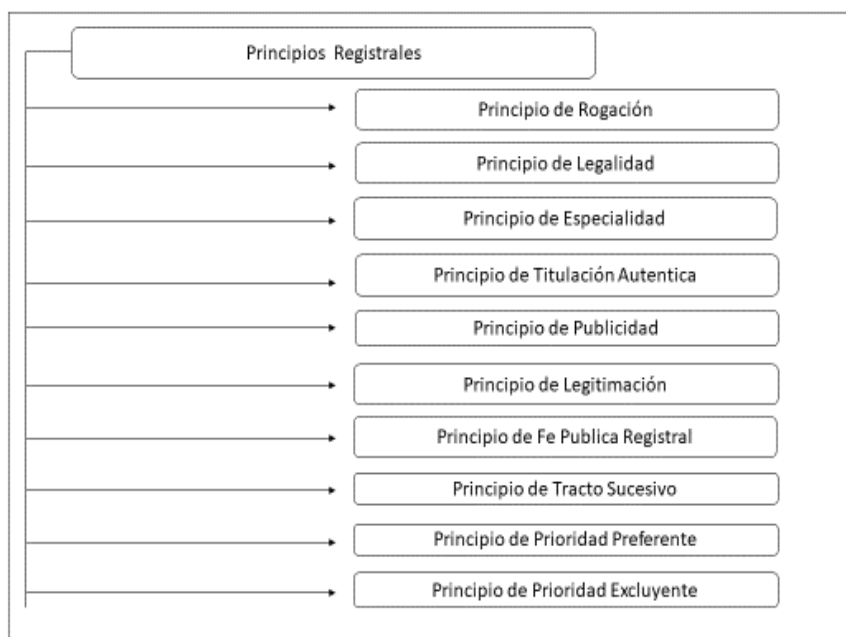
Principios Registrales

Principio de Rogación

Principio de Legalidad

Principio de Especialidad

Principio de Titulación Autentica

Principio de Publicidad

Principio de Legitimación

Principio de Fe Publica Registral

Principio de Tracto Sucesivo

Principio de Prioridad Preferente

Principio de Prioridad Excluyente